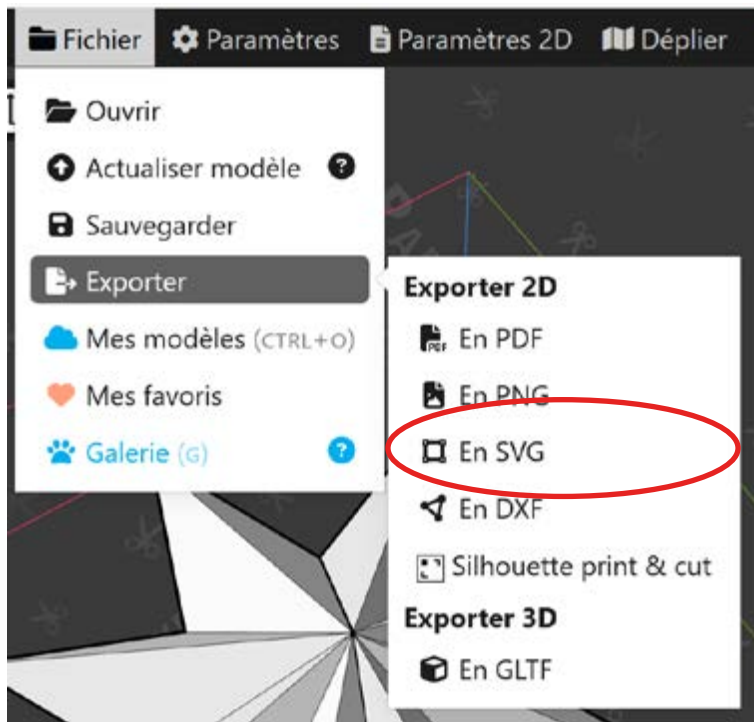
Fichier Paramètres Paramètres 2D Déplier

Ouvrir
Actualiser modèle ?
Sauvegarder
Exporter
Mes modèles (CTRL+O)
Mes favoris
Galerie (G) ?

Exporter 2D
En PDF
En PNG
En SVG
En DXF
Silhouette print & cut
Exporter 3D
En GLTF